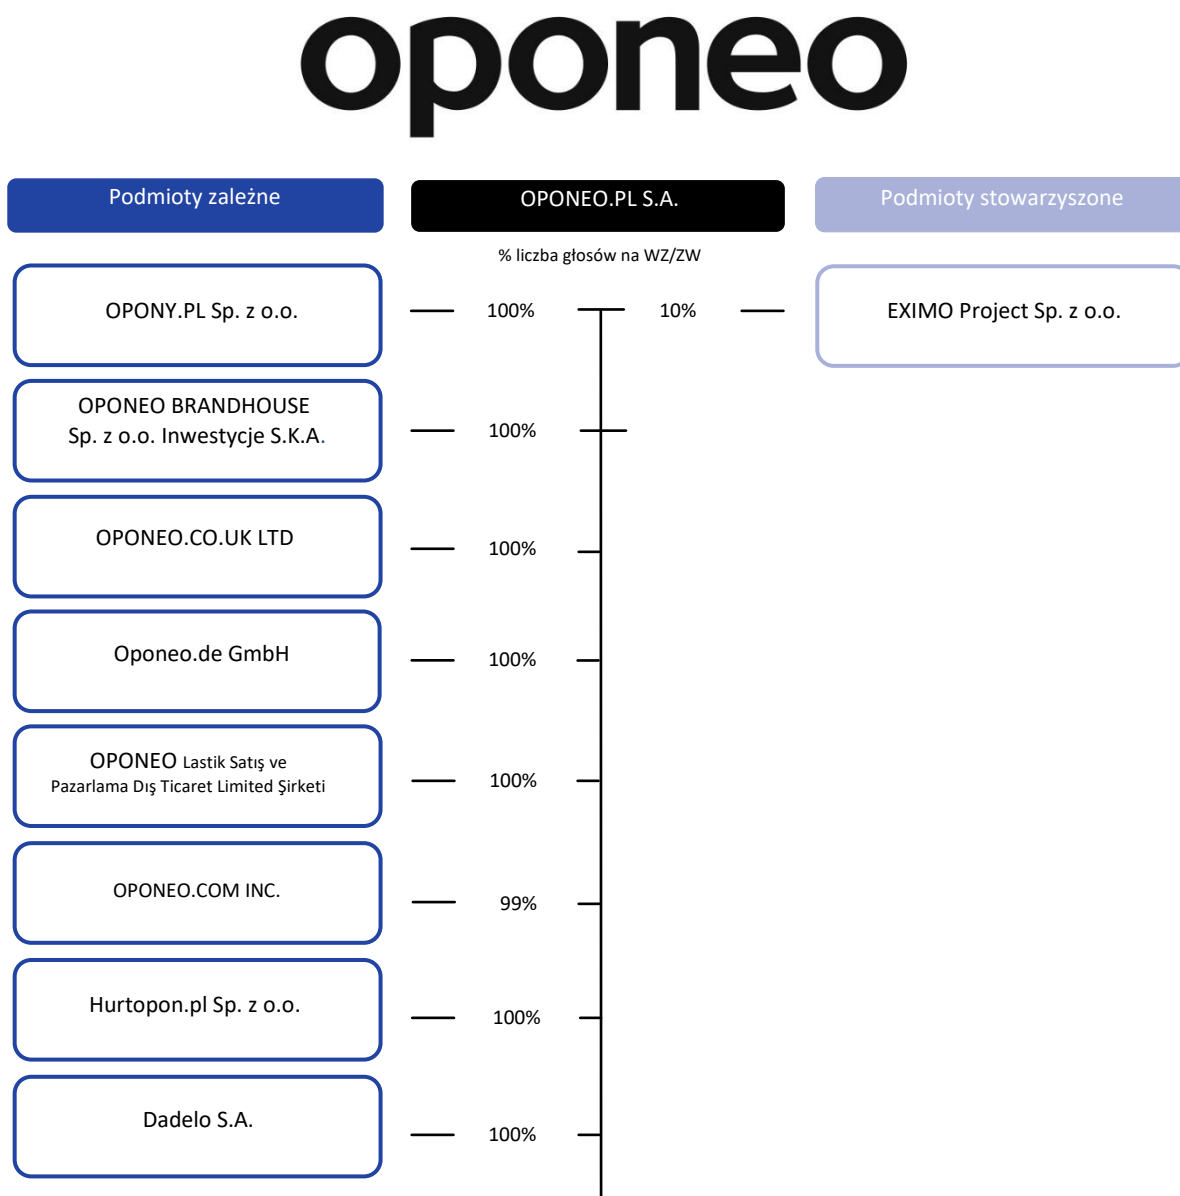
oponeo

Podmioty zależne

OPONEO.PL S.A.

Podmioty stowarzyszone

% liczba głosów na WZ/ZW

OPONY.PL Sp. z o.o.

100%

10%

EXIMO Project Sp. z o.o.

OPONEO BRANDHOUSE Sp. z o.o. Inwestycje S.K.A.

100%

OPONEO.CO.UK LTD

100%

Oponeo.de GmbH

100%

OPONEO Lastik Satış ve Pazarlama Dış Ticaret Limited Şirketi

100%

OPONEO.COM INC.

99%

Hurtopon.pl Sp. z o.o.

100%

Dadelo S.A.

100%